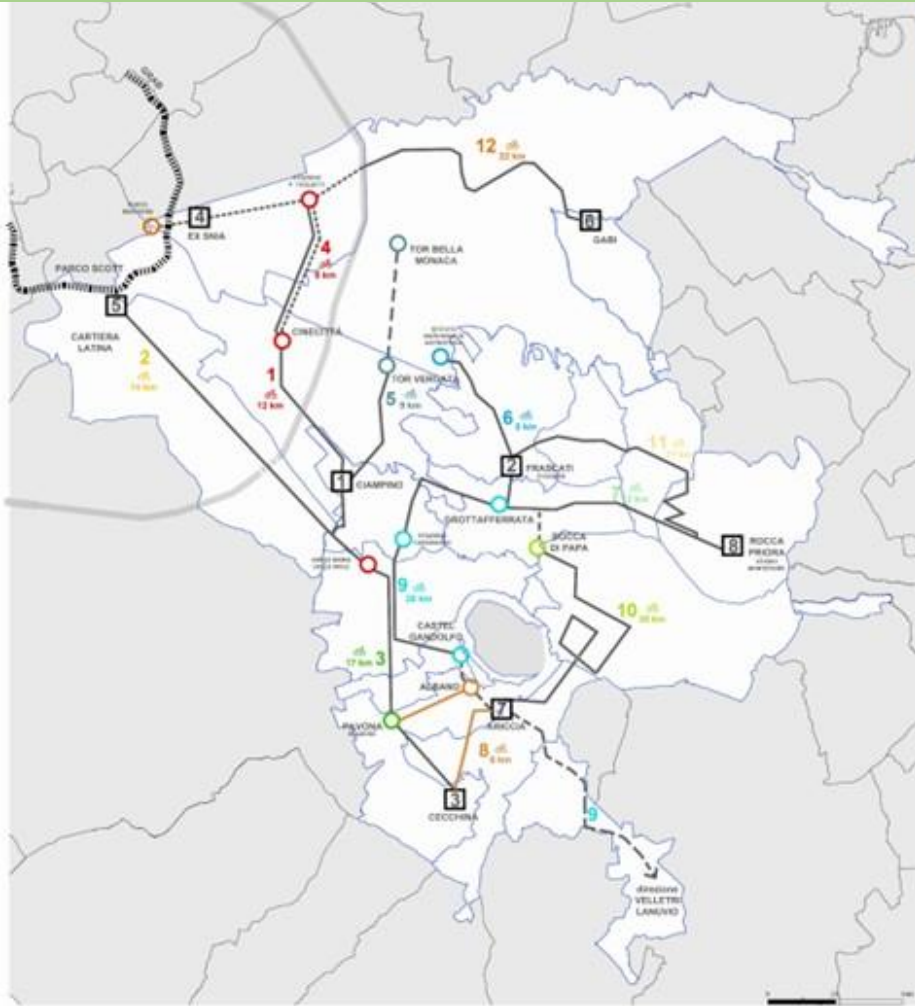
GRAB

12 22 km

4 EX SNIA

6 GABI

TOR BELLA MONACA

4 9 km

PARCO SCOTT

5

CINECITTÀ

CARTIERA LATINA

2 14 km

1 12 km

TOR VERGATA

5 9 km

6 8 km

11

1 CIAMPINO

2 FRASCATI

7

GROTTAFERRATA

ROCCA DI PAPA

8 ROCCA PRIORA

9 20 km

10 20 km

CASTEL GANDOLFO

17 km 3

ALBANO

7

PAVONA

ARICCIA

8 6 km

3 CECCHINA

9

direzione VELLETRI LANUVIO